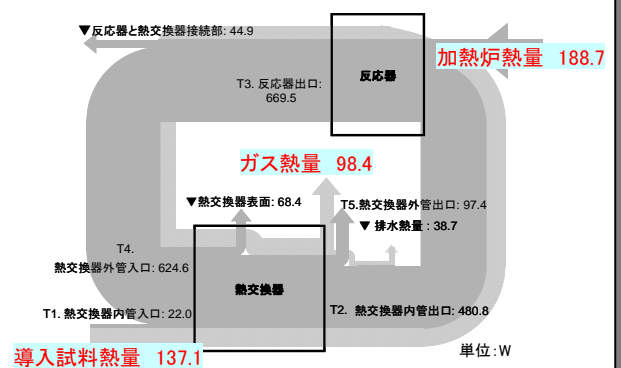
▼反応器と熱交換器接続部: 44.9

加熱炉熱量 188.7

T3. 反応器出口: 669.5

反応器

ガス熱量 98.4

▼熱交換器表面: 68.4

T5.熱交換器外管出口: 97.4

▼ 排水熱量 : 38.7

T4. 熱交換器外管入口: 624.6

熱交換器

T1. 熱交換器内管入口: 22.0

T2. 熱交換器内管出口: 480.8

導入試料熱量 137.1

単位:W